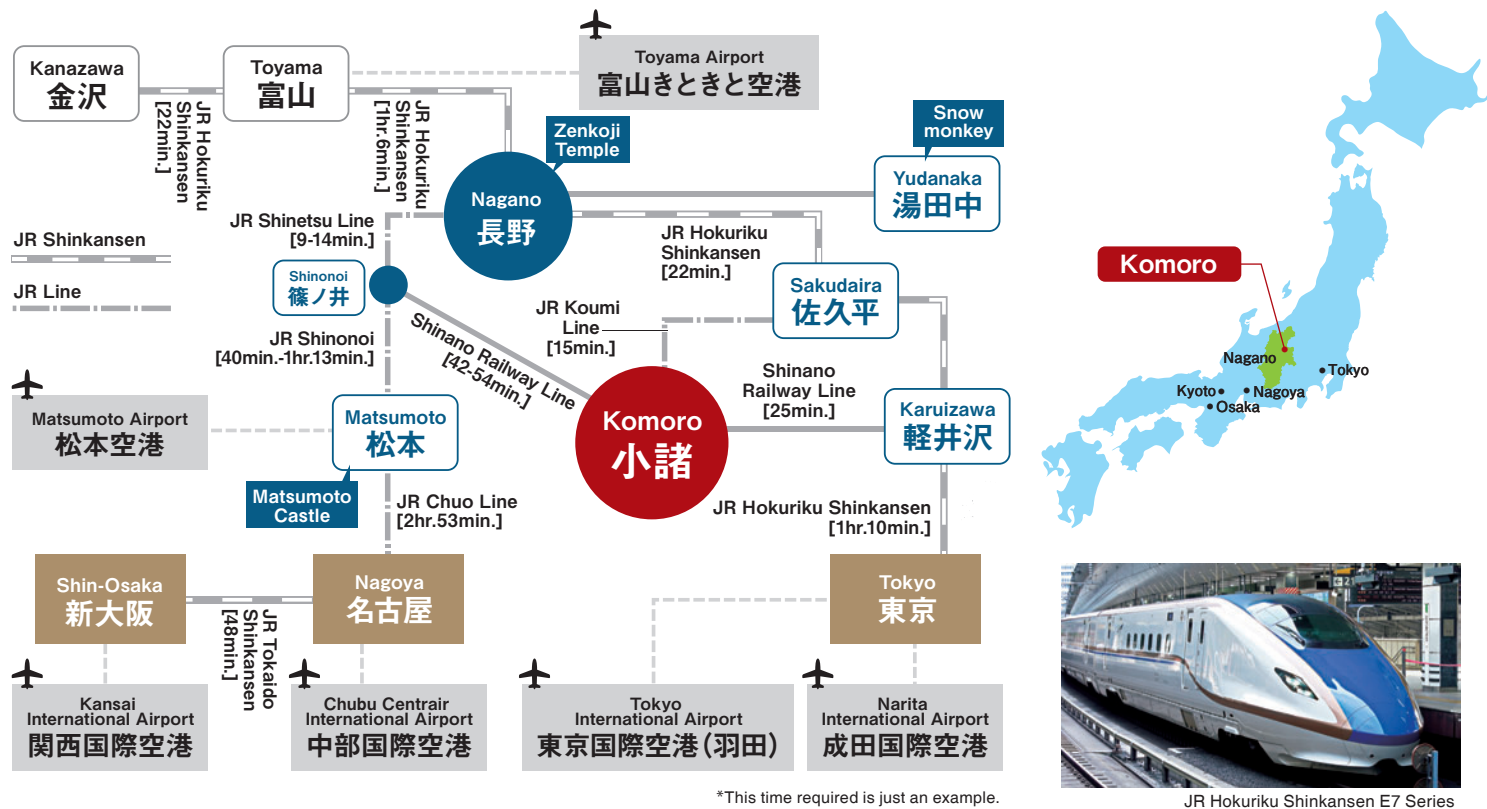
Kanazawa
金沢

Toyama
富山

Toyama Airport
富山きときと空港

JR Hokuriku Shinkansen [22min.]

JR Hokuriku Shinkansen [1hr.6min.]

Zenkoji Temple

Snow monkey

Nagano
長野

Yudanaka
湯田中

JR Shinetsu Line [9-14min.]

JR Shinkansen

JR Line

JR Hokuriku Shinkansen [22min.]

Shinonoi
篠ノ井

Sakudaira
佐久平

JR Koumi Line [15min.]

JR Shinonoi [40min.-1hr.13min.]

Shinano Railway Line [42-54min.]

Shinano Railway Line [25min.]

Matsumoto Airport
松本空港

Matsumoto
松本

Komoro
小諸

Karuizawa
軽井沢

Matsumoto Castle

JR Chuo Line [2hr.53min.]

JR Hokuriku Shinkansen [1hr.10min.]

Shin-Osaka
新大阪

JR Tokaido Shinkansen [48min.]

Nagoya
名古屋

Tokyo
東京

Kansai International Airport
関西国際空港

Chubu Centrair International Airport
中部国際空港

Tokyo International Airport
東京国際空港(羽田)

Narita International Airport
成田国際空港

*This time required is just an example.

Komoro

Nagano
Tokyo
Kyoto
Nagoya
Osaka

JR Hokuriku Shinkansen E7 Series